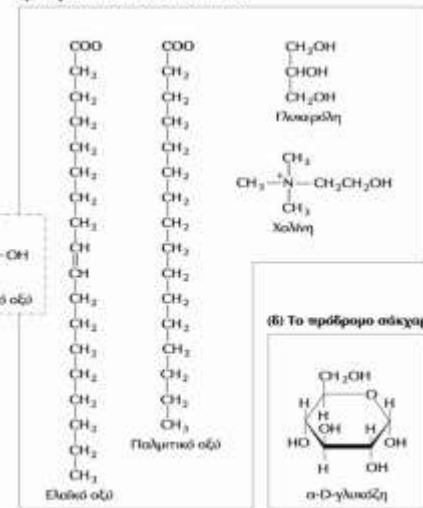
COO
$CH_2$
$CH_2$
$CH_2$
$CH_2$
$CH_2$
$CH_2$
$CH_2$
CH
CH
$CH_2$
$CH_2$
$CH_2$
$CH_2$
$CH_2$
$CH_2$
$CH_2$
$CH_3$
Ελαϊκό οξύ

COO
$CH_2$
$CH_2$
$CH_2$
$CH_2$
$CH_2$
$CH_2$
$CH_2$
$CH_2$
$CH_2$
$CH_2$
$CH_2$
$CH_2$
$CH_2$
$CH_2$
$CH_3$
Παλμιτικό οξύ

$CH_2OH$
CHOH
$CH_2OH$
Γλυκερόλη

$CH_3$
$CH_3-\overset{+}{N}-CH_2CH_2OH$
$CH_3$
Χολίνη

-OH
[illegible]ό οξύ

(δ) Το πρόδρομο σάκχαρ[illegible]

$CH_2OH$
H
O
H
H
OH
H
HO
OH
H
OH
α-D-γλυκόζη